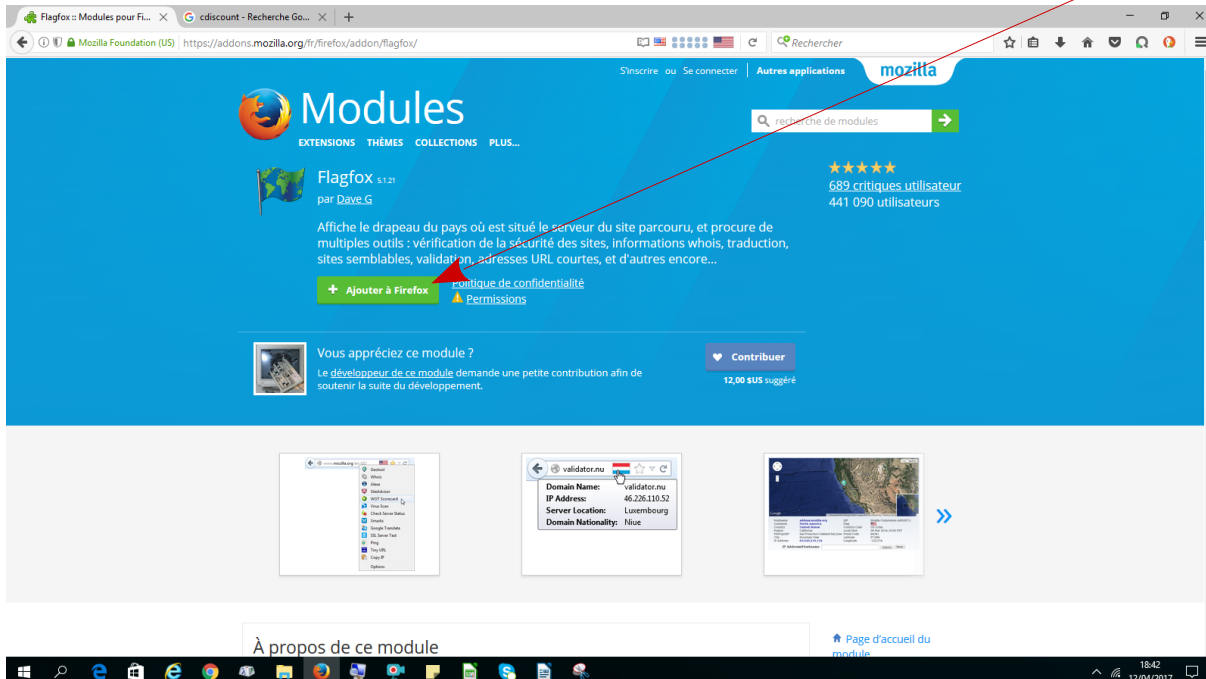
Flagfox :: Modules pour Fi... ×
cdiscount - Recherche Go... ×
+

Mozilla Foundation (US) https://addons.mozilla.org/fr/firefox/addon/flagfox/

Rechercher

S'inscrire ou Se connecter | Autres applications mozilla

Modules
EXTENSIONS THÈMES COLLECTIONS PLUS...

recherche de modules

Flagfox 5.1.21
par Dave G

★★★★★
689 critiques utilisateur
441 090 utilisateurs

Affiche le drapeau du pays où est situé le serveur du site parcouru, et procure de multiples outils : vérification de la sécurité des sites, informations whois, traduction, sites semblables, validation, adresses URL courtes, et d'autres encore...

+ Ajouter à Firefox
Politique de confidentialité
Permissions

Vous appréciez ce module ?
Le développeur de ce module demande une petite contribution afin de soutenir la suite du développement.

Contribuer
12,00 $US suggéré

validator.nu
Domain Name: validator.nu
IP Address: 46.226.110.52
Server Location: Luxembourg
Domain Nationality: Niue

»

À propos de ce module

Page d'accueil du module

18:42
12/04/2017